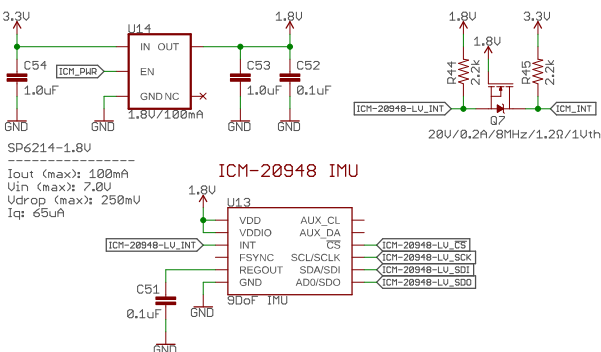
3.3V
U14
IN OUT
EN
GND NC
1.8V/100mA
1.8V
C54
1.0uF
GND
ICM_PWR
GND
C53
1.0uF
GND
C52
0.1uF
GND
1.8V
3.3V
1.8V
R44
2.2k
R45
2.2k
ICM-20948-LV_INT
Q7
ICM_INT
20V/0.2A/8MHz/1.2Ω/1Vth

SP6214-1.8V
----------------
Iout (max): 100mA
Vin (max): 7.0V
Vdrop (max): 250mV
Iq: 65uA

ICM-20948 IMU
1.8V
U13
VDD
VDDIO
INT
FSYNC
REGOUT
GND
AUX_CL
AUX_DA
$\overline{CS}$
SCL/SCLK
SDA/SDI
AD0/SDO
ICM-20948-LV_INT
ICM-20948-LV_CS
ICM-20948-LV_SCK
ICM-20948-LV_SDI
ICM-20948-LV_SDO
9DoF IMU
C51
0.1uF
GND
GND